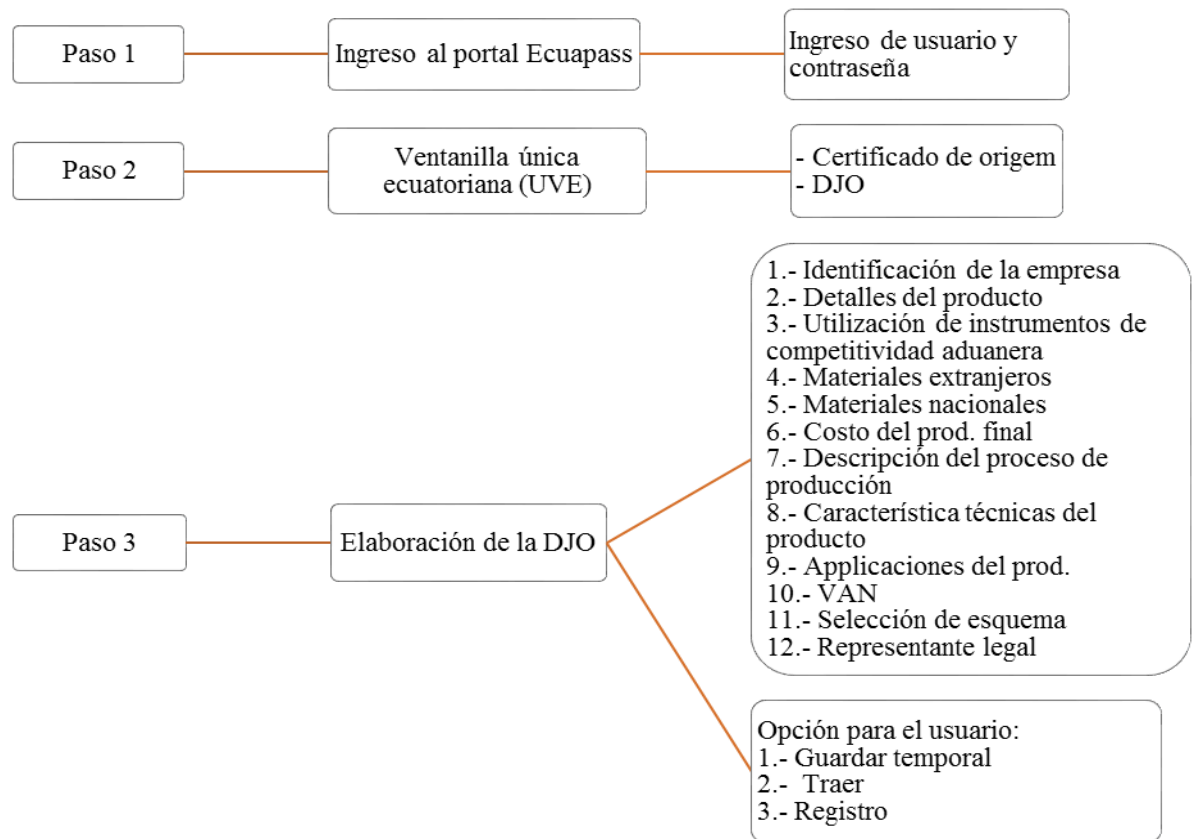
Paso 1

Ingreso al portal Ecuapass

Ingreso de usuario y contraseña

Paso 2

Ventanilla única ecuatoriana (UVE)

- Certificado de origem
- DJO

Paso 3

Elaboración de la DJO

1.- Identificación de la empresa
2.- Detalles del producto
3.- Utilización de instrumentos de competitividad aduanera
4.- Materiales extranjeros
5.- Materiales nacionales
6.- Costo del prod. final
7.- Descripción del proceso de producción
8.- Característica técnicas del producto
9.- Applicaciones del prod.
10.- VAN
11.- Selección de esquema
12.- Representante legal

Opción para el usuario:
1.- Guardar temporal
2.- Traer
3.- Registro